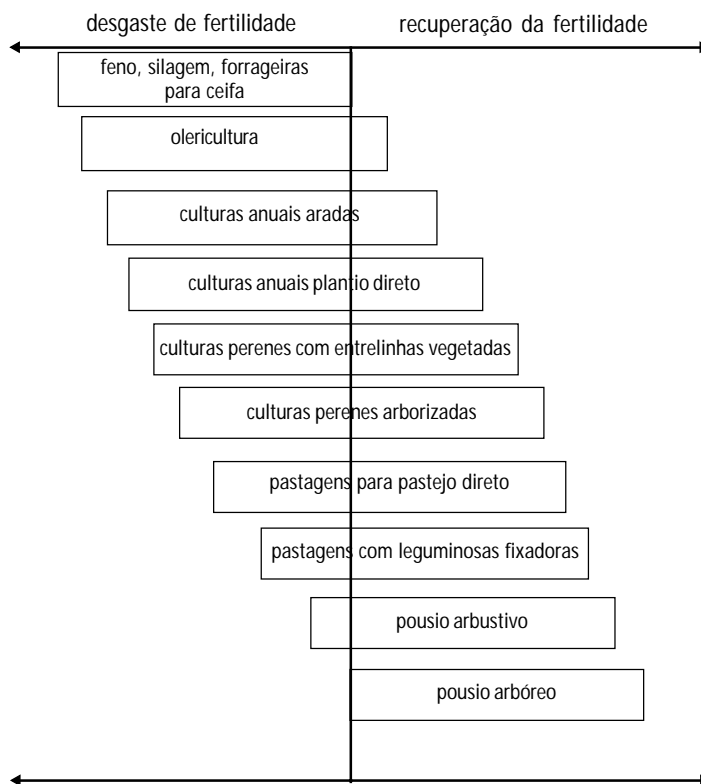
desgaste de fertilidade

recuperação da fertilidade

feno, silagem, forrageiras para ceifa

olericultura

culturas anuais aradas

culturas anuais plantio direto

culturas perenes com entrelinhas vegetadas

culturas perenes arborizadas

pastagens para pastejo direto

pastagens com leguminosas fixadoras

pousio arbustivo

pousio arbóreo